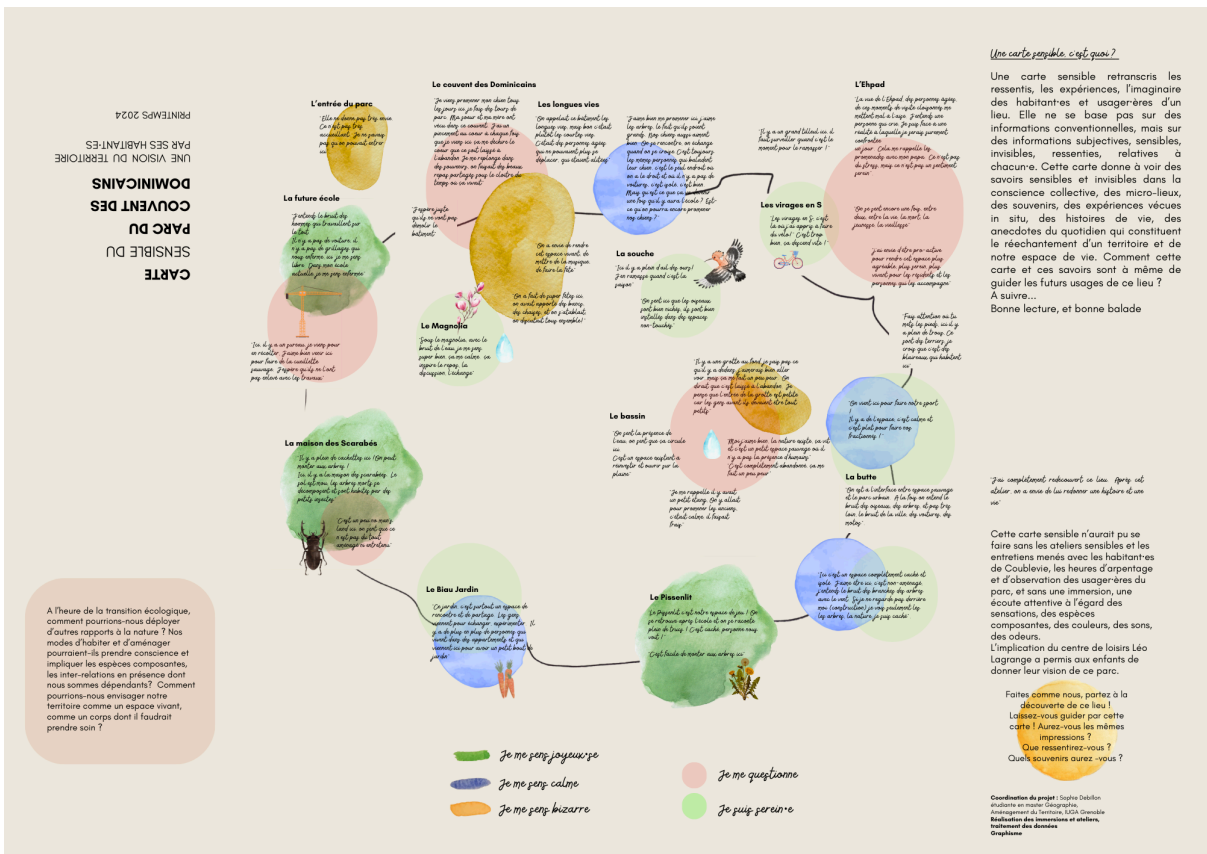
CARTE
SENSIBLE DU
PARC DU
COUVENT DES
DOMINICAINS

UNE VISION DU TERRITOIRE
PAR SES HABITANT·ES

PRINTEMPS 2024

L'entrée du parc
Elle ne donne pas trop envie. Ce n'est pas très accueillant. Je ne savais pas qu'on pouvait entrer ici.

La future école
J'entends le bruit des humains qui travaillent sur le toit.
Il n'y a pas de voiture ici, il y a pas de grillages qui nous enferme. Ici je me sens libre. Dans mon école actuelle je me sens enfermée.

Ici il y a un panneau je viens pour me recaler. J'aime bien venir ici pour faire de la cueillette sauvage. J'espère qu'il ne sera pas enlevé avec les travaux.

Le couvent des Dominicains
Je viens promener mon chien tous les jours ici je fais des tours de parc. Ma sœur et ma mère ont vécu dans ce couvent. J'ai un pincement au cœur à chaque fois que je viens ici. Ça me déchire le cœur que ce soit laissé à l'abandon.

J'espère juste qu'ils ne vont pas démolir le bâtiment.

On a envie de rendre cet espace vivant, de mettre de la musique, de faire la fête.

On a fait de super fêtes ici on avait rapporté des bancs, des chaises, et on s'installait, on dansait, tout ensemble !

Les longues vies
On appelait ce bâtiment les longues vies, mais bon c'était plutôt les courtes vies. C'était des personnes âgées qui ne pouvaient plus se déplacer, qui étaient alitées.

J'aime bien me promener ici j'aime les arbres. Le bois qu'ils posent grand. Nos chiens aussi aiment bien. On se rencontre, on échange quand on se croise. C'est toujours les mêmes personnes qui baladent leur chien. C'est le seul endroit où on a le droit et où il n'y a pas de voiture, c'est où il y a des gens. Mais qu'est-ce que ça va devenir une fois qu'il y aura l'école ? Est-ce qu'on pourra encore promener nos chiens ?

Il y a un grand tilleul où il faut surveiller quand c'est le moment pour le ramasser !

L'Ehpad
La vue de l'Ehpad des personnes âgées de ces moments de siècle à regarder le poste de la télévision. J'entends une personne qui crie. Je pense que c'est une réalité à laquelle je ne veux pas être confrontée.

On se sent encore une fois, entre deux, entre la vie, la mort, la jeunesse, la vieillesse.

J'ai envie d'être pro-active pour rendre cet espace plus agréable, plus serein, plus vivant pour les résidents et les personnes qui les accompagnent.

Les virages en S
Les virages en S, c'est là où j'ai appris à faire du vélo ! C'est trop bien, ça descend vite !

La souche
Ici il y a plein d'oiseaux ! J'ai remarqué qu'il y a une huppe.

On sent ici que les oiseaux sont bien cachés, ils sont bien installés dans des espaces non touchés.

Le Magnolia
Sous le magnolia, avec le bruit de l'eau, je me pose, je me calme. Ça apporte le repos, la détente, l'échange.

Fais attention où tu mets les pieds, ici il y a plein de trous. Ce sont des terriers je crois que c'est des blaireaux, qui habitent ici.

Il y a une grotte au fond je pense que ça doit y avoir des aventures à vivre, ça doit être un peu peur. Je pense que l'entrée de la grotte est petite car les gens avaient dû mettre plein de choses.

Le bassin
On sent la présence de l'eau, on sent que ça circule ici.
C'est un espace ouvert à rénover et ouvrir sur la plaine.

Moi, j'aime bien, la nature agit, ça vit et c'est un petit espace sauvage où il n'y a pas la présence d'humains.
C'est complètement abandonné, ça me fait un peu peur.

Je me rappelle il y avait un petit étang. On y allait pour promener les ânes, c'était calme à l'époque.

On vient ici pour faire notre sport ! Il y a de l'espace, c'est calme et c'est plat pour faire nos fractionnés !

La butte
On est à l'interface entre espace sauvage et le parc urbain. À la fois on entend le bruit des oiseaux, des arbres, et puis très loin le bruit de la ville, des voitures, des motos.

La maison des Scarabés
Il y a plein de cachettes ici !On peut monter aux arbres !
Ici il y a la maison des scarabées. Les petits avec les arbres morts se décomposent et sont habités par des petits insectes.

C'est un peu un musée dans lequel on sent qu'on n'a pas du tout aménagé ou entretenu.

Le Biau Jardin
Ce jardin, c'est surtout un espace de rencontre et de partage. Les gens viennent pour échanger, expérimenter. Il y a de plus en plus de personnes qui vivent dans des appartements et qui viennent ici pour avoir un petit bout de jardin.

Le Pissenlit
Le Pissenlit c'est notre espace de jeu ! On se retrouve après l'école et on se raconte plein de trucs ! C'est caché, personne nous voit !
C'est facile de monter aux arbres ici.

Ici c'est un espace complètement caché et isolé. J'aime être ici, c'est non-aménagé, j'entends le bruit des branches des arbres avec le vent. Mais je regarde pas derrière moi (construction) je vois seulement les arbres, la nature, je suis cachée.

Une carte sensible, c'est quoi ?
Une carte sensible retranscris les ressentis, les expériences, l'imaginaire des habitant·es et usager·ères d'un lieu. Elle ne se base pas sur les informations conventionnelles, mais sur des informations subjectives, sensibles, invisibles, ressenties, relatives à chacun·e. Cette carte donne à voir des savoirs sensibles et invisibles dans la conscience collective, des micro-lieux, des souvenirs, des expériences vécues in situ, des histoires de vie, des anecdotes du quotidien qui constituent le réenchantement d'un territoire et de notre espace de vie. Comment cette carte et ces savoirs sont à même de guider les futurs usages de ce lieu ?
À suivre...
Bonne lecture, et bonne balade

J'ai complètement redécouvert ce lieu. Après cet atelier, on a envie de lui redonner une histoire et une vie.

Cette carte sensible n'aurait pu se faire sans les ateliers sensibles et les entretiens menés avec les habitant·es de Coublevie, les heures d'arpentage et d'observation des usager·ères du parc, et sans une immersion, une écoute attentive à l'égard des sensations, des espèces composantes, des couleurs, des sons, des odeurs.
L'implication du centre de loisirs Léo Lagrange a permis aux enfants de donner leur vision de ce parc.

Faites comme nous, partez à la découverte de ce lieu ! Laissez-vous guider par cette carte ! Aurez-vous les mêmes impressions ? Que ressentirez-vous ? Quels souvenirs aurez-vous ?

A l'heure de la transition écologique, comment pourrions-nous déployer d'autres rapports à la nature ? Nos modes d'habiter et d'aménager pourraient-ils prendre conscience et impliquer les espèces composantes, les inter-relations en présence dont nous sommes dépendants ? Comment pourrions-nous envisager notre territoire comme un espace vivant, comme un corps dont il faudrait prendre soin ?

Je me sens joyeux·se
Je me sens calme
Je me sens bizarre
Je me questionne
Je suis serein·e

Coordination du projet : Sophie Debillon étudiante en master Géographie, Aménagement du Territoire, IUGA Grenoble
Réalisation des immersions et ateliers, traitement des données
Graphisme